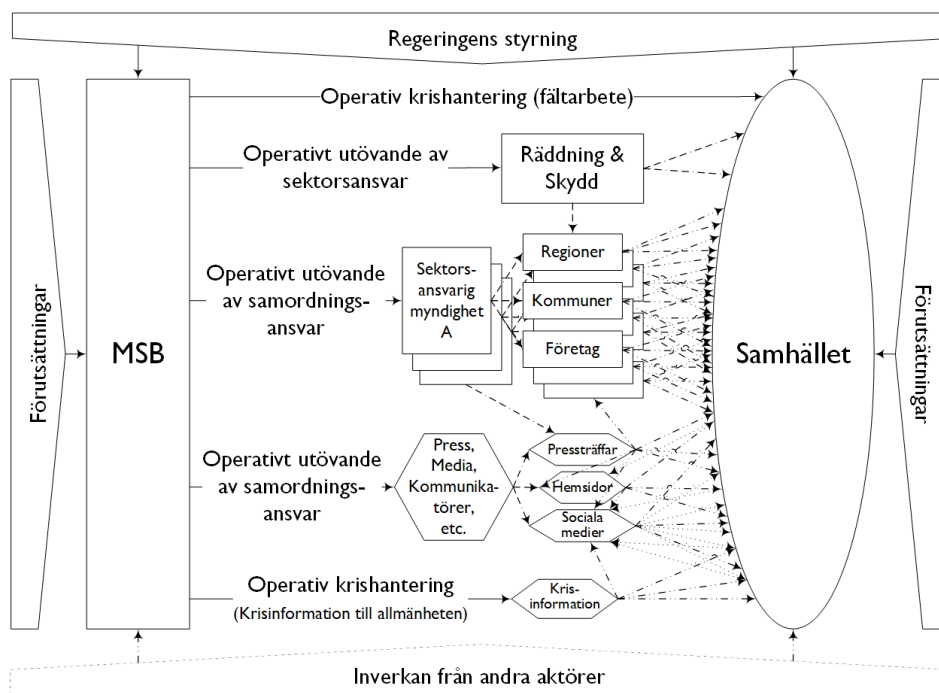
Regeringens styrning

Förutsättningar

MSB

Operativ krishantering (fältarbete)

Operativt utövande av sektorsansvar

Räddning & Skydd

Operativt utövande av samordningsansvar

Sektorsansvarig myndighet A

Regioner

Kommuner

Företag

Operativt utövande av samordningsansvar

Press, Media, Kommunikatörer, etc.

Pressträffar

Hemsidor

Sociala medier

Operativ krishantering
(Krisinformation till allmänheten)

Krisinformation

Samhället

Förutsättningar

Inverkan från andra aktörer